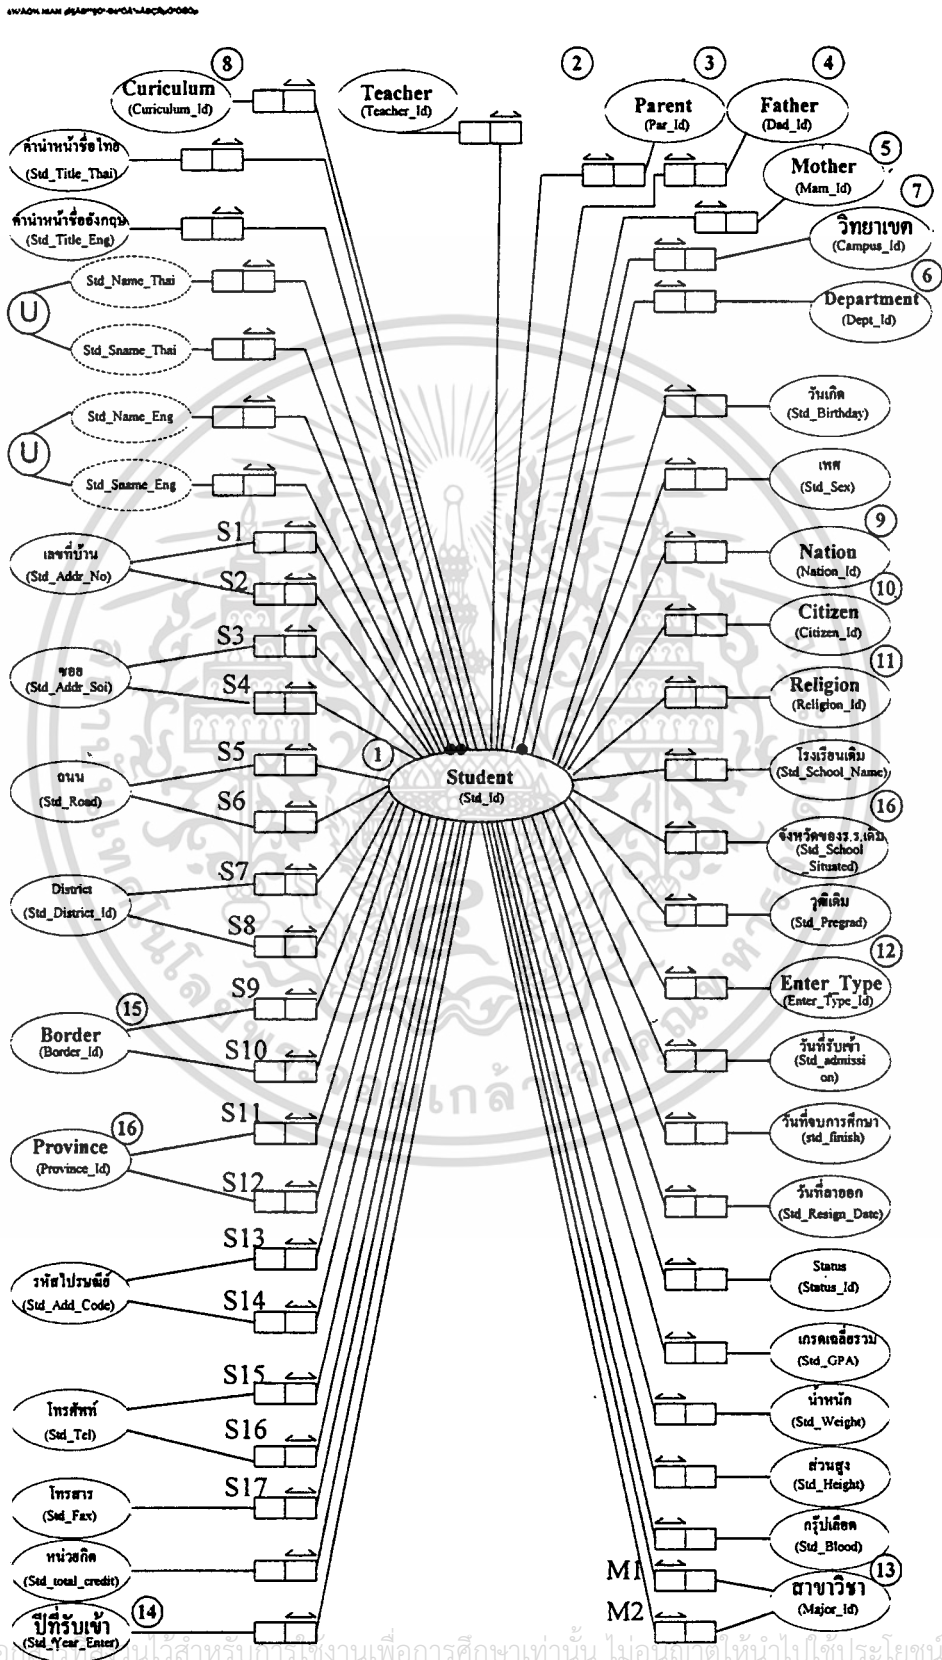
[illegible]

8
Curiculum
(Curiculum_Id)

Teacher
(Teacher_Id)

2

3
Parent
(Par_Id)

4
Father
(Dad_Id)

5
Mother
(Mom_Id)

7
วิทยาเขต
(Campus_Id)

6
Department
(Dept_Id)

คำนำหน้าชื่อไทย
(Std_Title_Thai)

คำนำหน้าชื่ออังกฤษ
(Std_Title_Eng)

U
Std_Name_Thai
Std_Sname_Thai

U
Std_Name_Eng
Std_Sname_Eng

วันเกิด
(Std_Birthday)

เพศ
(Std_Sex)

9
Nation
(Nation_Id)

10
Citizen
(Citizen_Id)

11
Religion
(Religion_Id)

โรงเรียนเดิม
(Std_School_Name)

16
จังหวัดของร.ร.เดิม
(Std_School_Situated)

วุฒิเดิม
(Std_Pregrad)

12
Enter_Type
(Enter_Type_Id)

วันที่รับเข้า
(Std_admission)

วันที่จบการศึกษา
(std_finish)

วันที่ลาออก
(Std_Resign_Date)

Status
(Status_Id)

เกรดเฉลี่ยรวม
(Std_GPA)

น้ำหนัก
(Std_Weight)

ส่วนสูง
(Std_Height)

กรุ๊ปเลือด
(Std_Blood)

13
สาขาวิชา
(Major_Id)

M1
M2

S1
เลขที่บ้าน
(Std_Addr_No)
S2

S3
ซอย
(Std_Addr_Soi)
S4

1
Student
(Std_Id)

S5
ถนน
(Std_Road)
S6

S7
District
(Std_District_Id)
S8

S9
15
Border
(Border_Id)
S10

S11
16
Province
(Province_Id)
S12

S13
รหัสไปรษณีย์
(Std_Add_Code)
S14

S15
โทรศัพท์
(Std_Tel)
S16

S17
โทรสาร
(Std_Fax)

หน่วยกิต
(Std_total_credit)

14
ปีที่รับเข้า
(Std_Year_Enter)

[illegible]ที่รวบรวมไว้สำหรับการใช้งานเพื่อการศึกษาเท่านั้น ไม่อนุญาตให้นำไปใช้ประโยชน์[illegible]